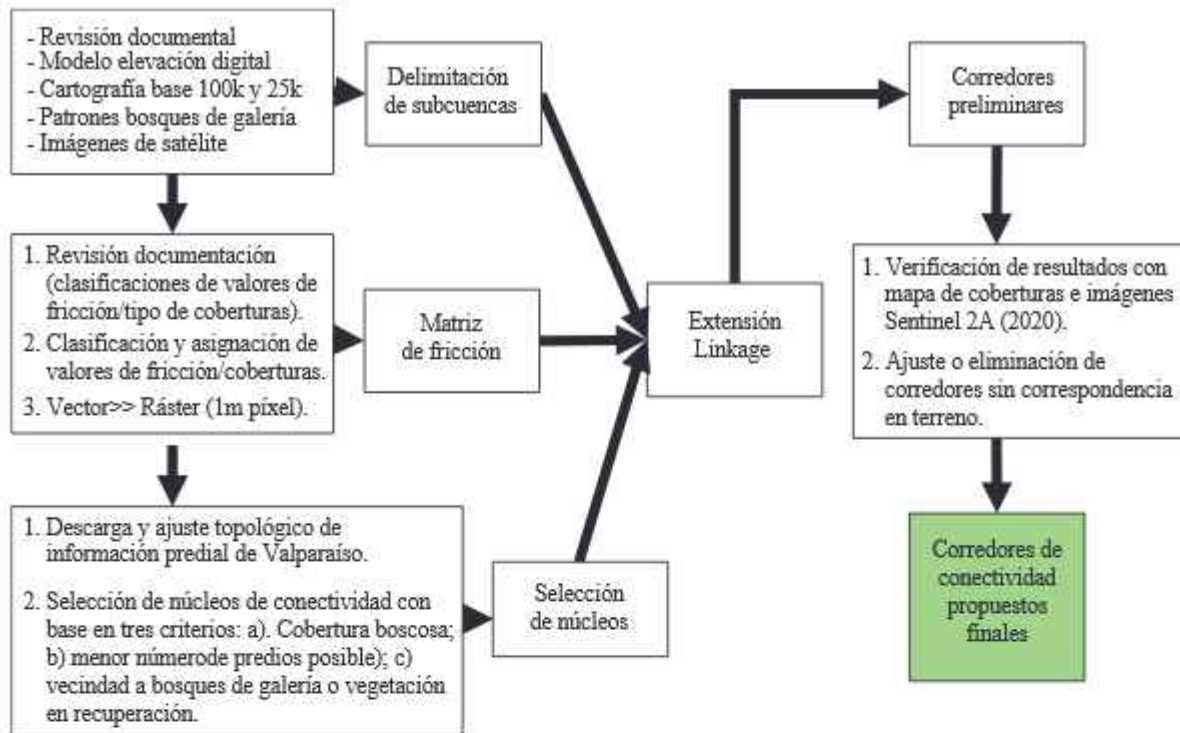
- Revisión documental
- Modelo elevación digital
- Cartografía base 100k y 25k
- Patrones bosques de galería
- Imágenes de satélite

Delimitación de subcuencas

1. Revisión documentación (clasificaciones de valores de fricción/tipo de coberturas).
2. Clasificación y asignación de valores de fricción/coberturas.
3. Vector>> Ráster (1m píxel).

Matriz de fricción

1. Descarga y ajuste topológico de información predial de Valparaíso.
2. Selección de núcleos de conectividad con base en tres criterios: a). Cobertura boscosa; b) menor númerode predios posible); c) vecindad a bosques de galería o vegetación en recuperación.

Selección de núcleos

Extensión Linkage

Corredores preliminares

1. Verificación de resultados con mapa de coberturas e imágenes Sentinel 2A (2020).
2. Ajuste o eliminación de corredores sin correspondencia en terreno.

Corredores de conectividad propuestos finales